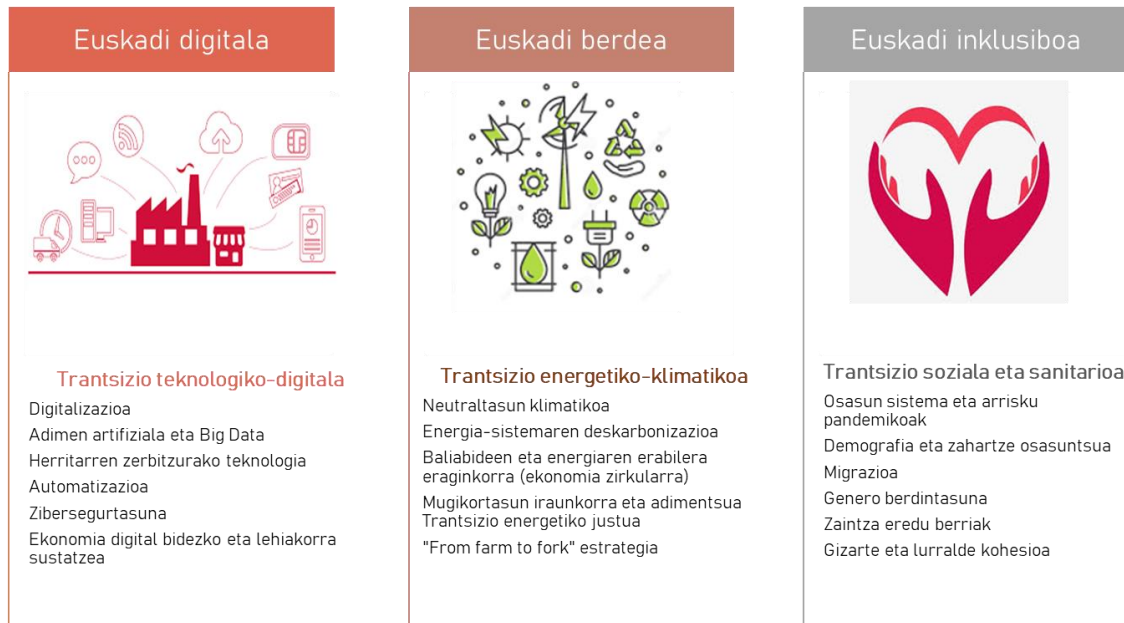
Euskadi digitala

Trantsizio teknologiko-digitala

Digitalizazioa

Adimen artifiziala eta Big Data

Herritarren zerbitzurako teknologia

Automatizazioa

Zibersegurtasuna

Ekonomia digital bidezko eta lehiakorra sustatzea

Euskadi berdea

Trantsizio energetiko-klimatikoa

Neutraltasun klimatikoa

Energia-sistemaren deskarbonizazioa

Baliabideen eta energiaren erabilera eraginkorra (ekonomia zirkularra)

Mugikortasun iraunkorra eta adimentsua

Trantsizio energetiko justua

"From farm to fork" estrategia

Euskadi inklusiboa

Trantsizio soziala eta sanitarioa

Osasun sistema eta arrisku pandemikoak

Demografia eta zahartze osasuntsua

Migrazioa

Genero berdintasuna

Zaintza eredu berriak

Gizarte eta lurralde kohesioa